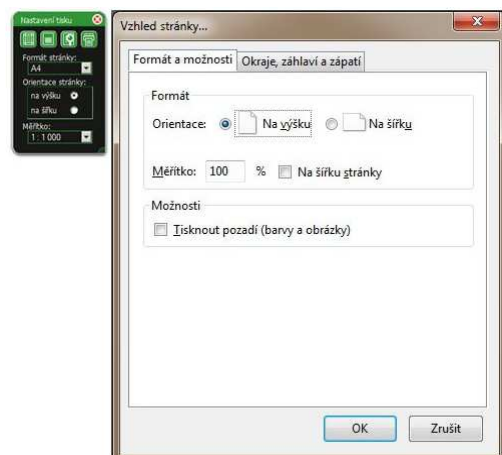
Nastavení tisku

Formát stránky:
A4
Orientace stránky:
na výšku
na šířku
Měřítko:
1 : 1000

Vzhled stránky...

Formát a možnosti | Okraje, záhlaví a zápatí

Formát
Orientace: Na výšku Na šířku
Měřítko: 100 % Na šířku stránky

Možnosti
Tisknout pozadí (barvy a obrázky)

OK
Zrušit